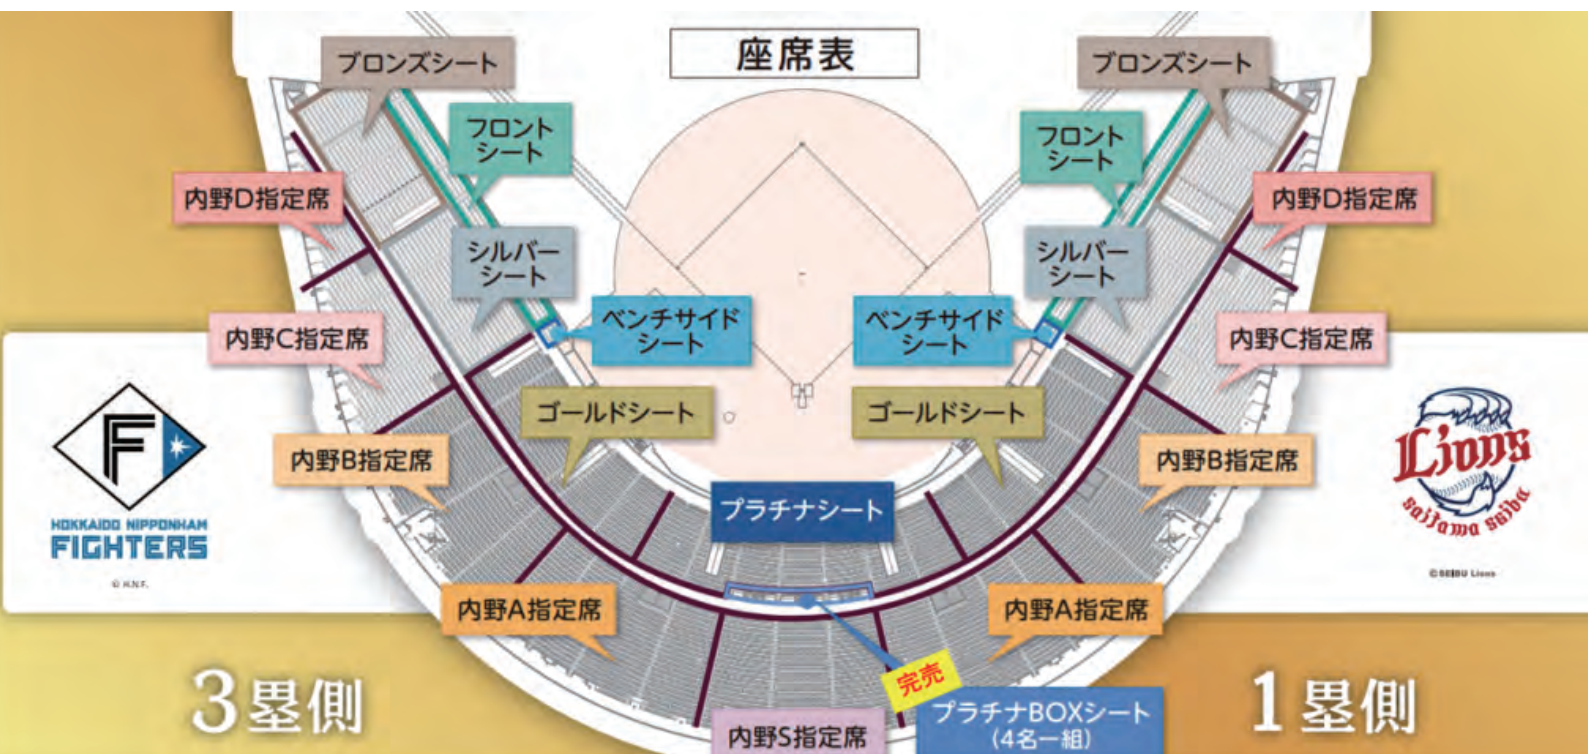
座席表

ブロンズシート

フロントシート

内野D指定席

シルバーシート

内野C指定席

ベンチサイドシート

ゴールドシート

内野B指定席

プラチナシート

内野A指定席

ブロンズシート

フロントシート

内野D指定席

シルバーシート

内野C指定席

ベンチサイドシート

ゴールドシート

内野B指定席

内野A指定席

HOKKAIDO NIPPONHAM FIGHTERS

© H.N.F.

Lions saitama seibu

© SEIBU Lions

3塁側

完売

内野S指定席

プラチナBOXシート (4名一組)

1塁側